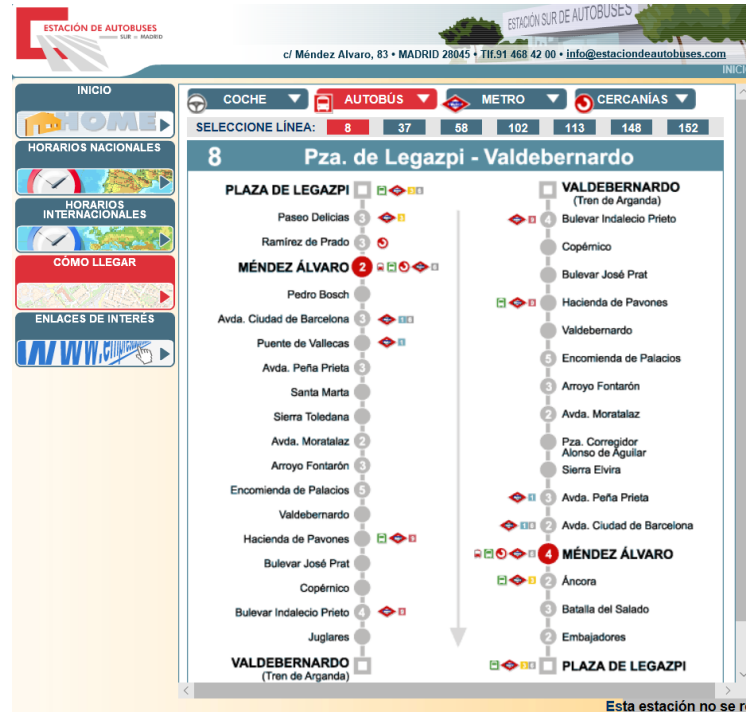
ESTACIÓN DE AUTOBUSES SUR MADRID

ESTACIÓN SUR DE AUTOBUSES

c/ Méndez Alvaro, 83 • MADRID 28045 • Tlf.91 468 42 00 • info@estaciondeautobuses.com

INICI

INICIO
HOME

HORARIOS NACIONALES

HORARIOS INTERNACIONALES

CÓMO LLEGAR

ENLACES DE INTERÉS
WWW.

COCHE
AUTOBÚS
METRO
CERCANÍAS

SELECCIONE LÍNEA:

| 8 | 37 | 58 | 102 | 113 | 148 | 152 |
|---|---|---|---|---|---|---|

8 Pza. de Legazpi - Valdebernardo

PLAZA DE LEGAZPI
Paseo Delicias 3
Ramírez de Prado 3
MÉNDEZ ÁLVARO 2
Pedro Bosch
Avda. Ciudad de Barcelona 3
Puente de Vallecas 3
Avda. Peña Prieta 3
Santa Marta
Sierra Toledana
Avda. Moratalaz 2
Arroyo Fontarón 3
Encomienda de Palacios 5
Valdebernardo
Hacienda de Pavones
Bulevar José Prat
Copérnico
Bulevar Indalecio Prieto 4
Juglares
VALDEBERNARDO (Tren de Arganda)

VALDEBERNARDO (Tren de Arganda)
4 Bulevar Indalecio Prieto
Copérnico
Bulevar José Prat
Hacienda de Pavones
Valdebernardo
5 Encomienda de Palacios
3 Arroyo Fontarón
2 Avda. Moratalaz
Pza. Corregidor Alonso de Aguilar
Sierra Elvira
3 Avda. Peña Prieta
2 Avda. Ciudad de Barcelona
4 MÉNDEZ ÁLVARO
3 Áncora
3 Batalla del Salado
2 Embajadores
PLAZA DE LEGAZPI

Esta estación no se r